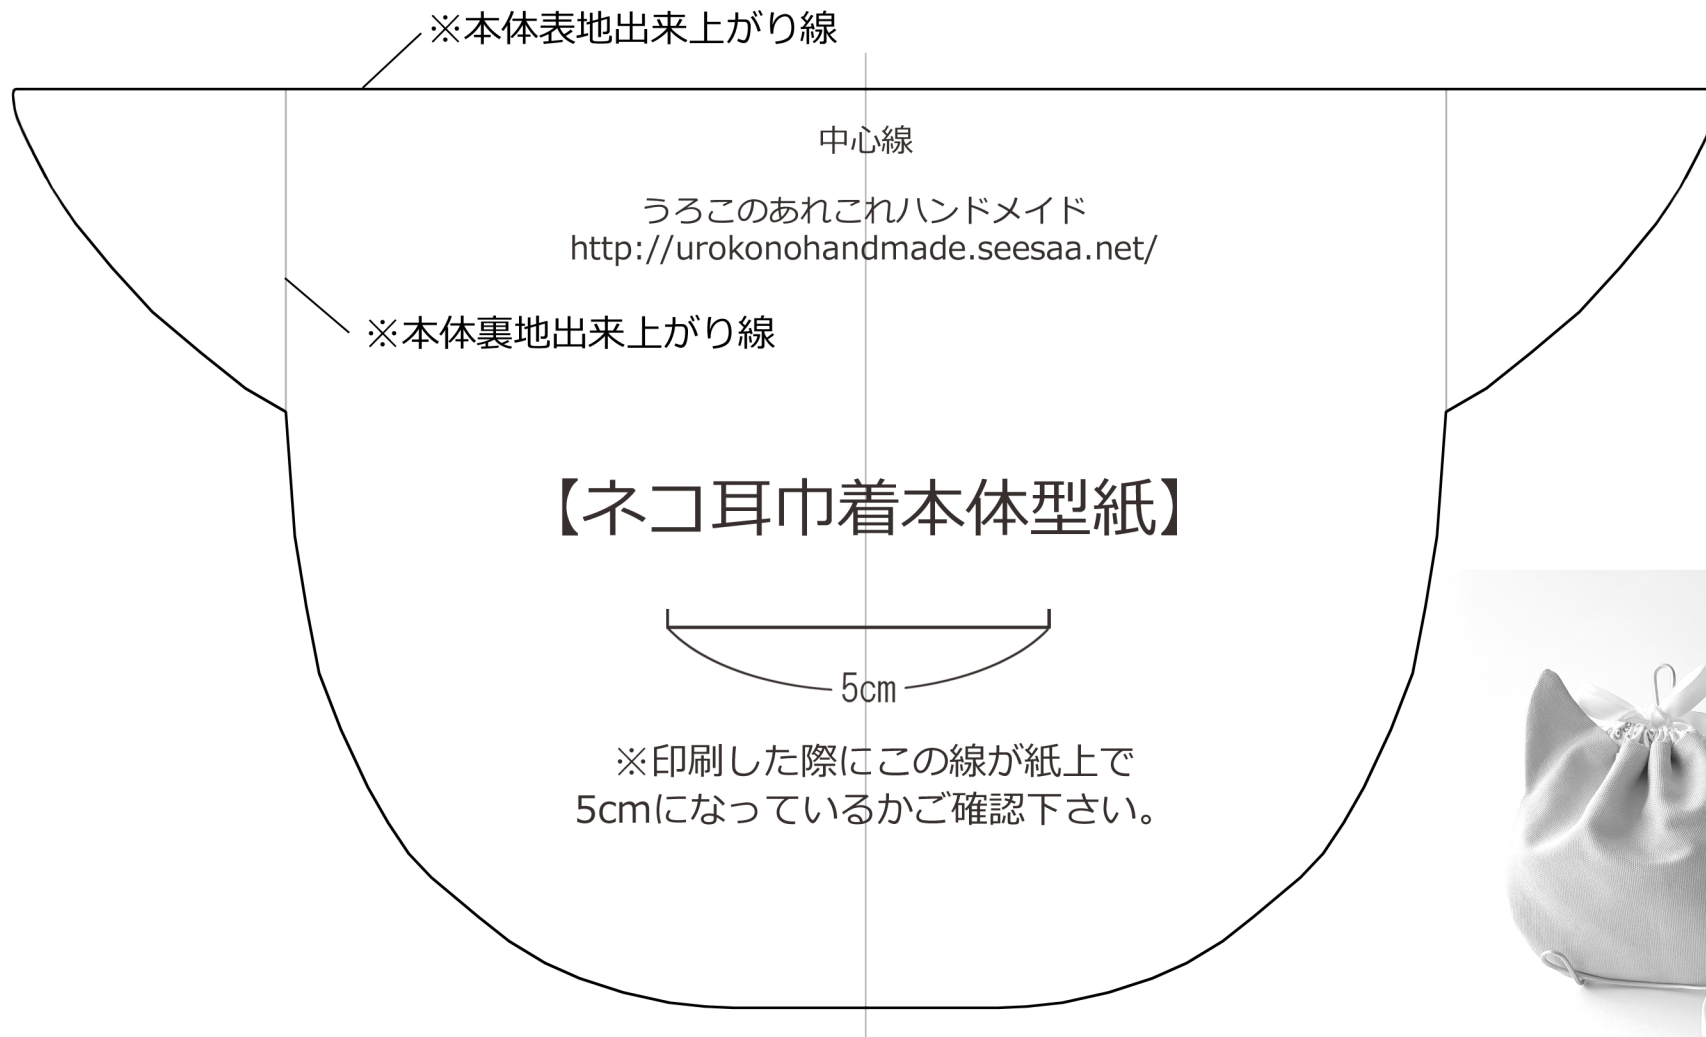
※本体表地出来上がり線

中心線

うろこのあれこれハンドメイド
http://urokonohandmade.seesaa.net/

※本体裏地出来上がり線

【ネコ耳巾着本体型紙】

5cm

※印刷した際にこの線が紙上で
5cmになっているかご確認下さい。